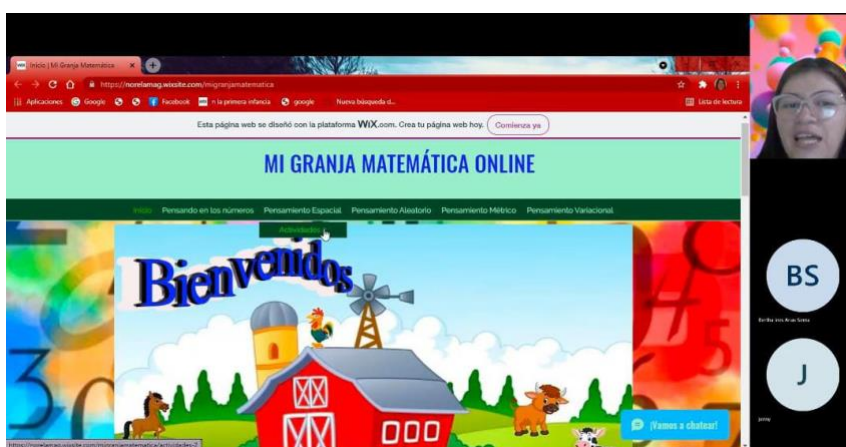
Inicio | Mi Granja Matemática

https://norelamag.wixsite.com/migranjamatematica

Aplicaciones Google Facebook n la primera infancia google Nueva búsqueda d... Lista de lectura

Esta página web se diseñó con la plataforma WiX.com. Crea tu página web hoy. Comienza ya

MI GRANJA MATEMÁTICA ONLINE

Inicio Pensando en los números Pensamiento Espacial Pensamiento Aleatorio Pensamiento Métrico Pensamiento Variacional

Actividades

Bienvenidos

¡Vamos a chatear!

https://norelamag.wixsite.com/migranjamatematica/actividades-2

BS

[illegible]

J

Jenny